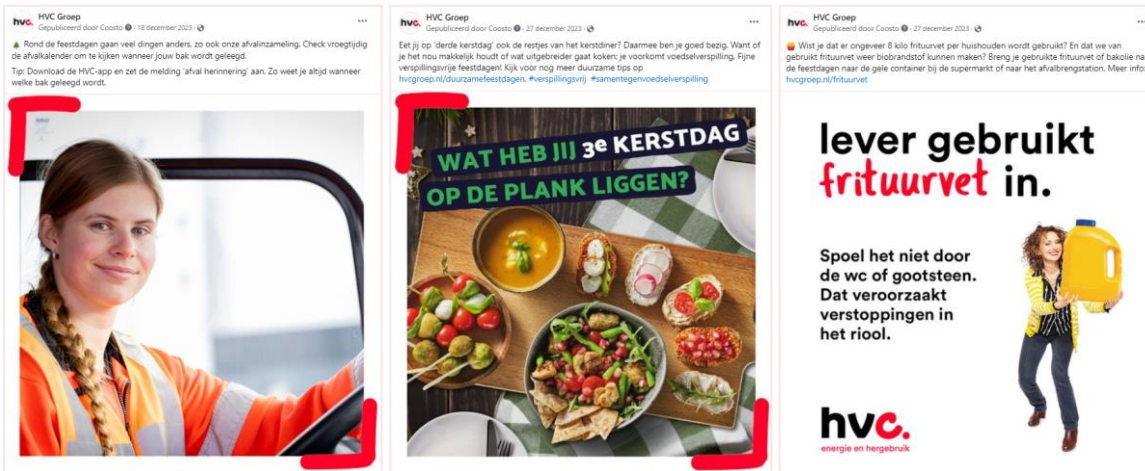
hvc HVC Groep
Gepubliceerd door Coosto · 18 december 2023 ·

Rond de feestdagen gaan veel dingen anders, zo ook onze afvalinzameling. Check vroegtijdig de afvalkalender om te kijken wanneer jouw bak wordt geleegd.

Tip: Download de HVC-app en zet de melding 'afval herinnering' aan. Zo weet je altijd wanneer welke bak geleegd wordt.

hvc HVC Groep
Gepubliceerd door Coosto · 27 december 2023 ·

Eet jij op 'derde kerstdag' ook de restjes van het kerstdiner? Daarmee ben je goed bezig. Want of je het nou makkelijk houdt of wat uitgebreider gaat koken: je voorkomt voedselverspilling. Fijne verspillingsvrije feestdagen! Kijk voor nog meer duurzame tips op hvcgroep.nl/duurzamefeestdagen. #verspillingsvrij #samentegenvoedselverspilling

WAT HEB JIJ 3e KERSTDAG OP DE PLANK LIGGEN?

hvc HVC Groep
Gepubliceerd door Coosto · 27 december 2023 ·

Wist je dat er ongeveer 8 kilo frituurvet per huishouden wordt gebruikt? En dat we van gebruikt frituurvet weer biobrandstof kunnen maken? Breng je gebruikte frituurvet of bakolie na de feestdagen naar de gele container bij de supermarkt of naar het afvalbrengstation. Meer info: hvcgroep.nl/frituurvet

lever gebruikt frituurvet in.

Spoel het niet door de wc of gootsteen. Dat veroorzaakt verstoppingen in het riool.

hvc.
energie en hergebruik